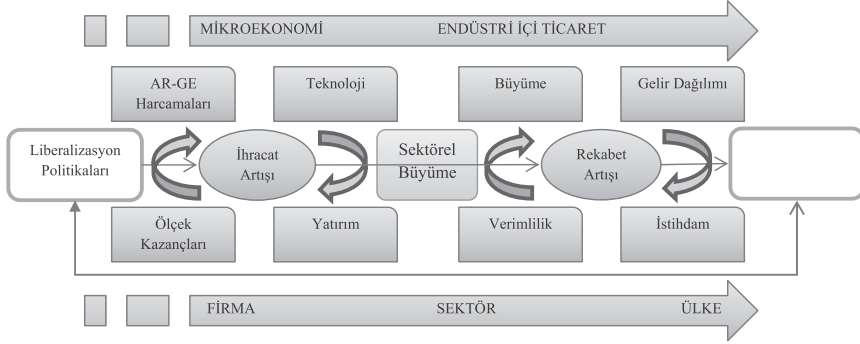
MİKROEKONOMİ ENDÜSTRİ İÇİ TİCARET

AR-GE Harcamaları

Teknoloji

Büyüme

Gelir Dağılımı

Liberalizasyon Politikaları

İhracat Artışı

Sektörel Büyüme

Rekabet Artışı

Ölçek Kazançları

Yatırım

Verimlilik

İstihdam

FİRMA SEKTÖR ÜLKE